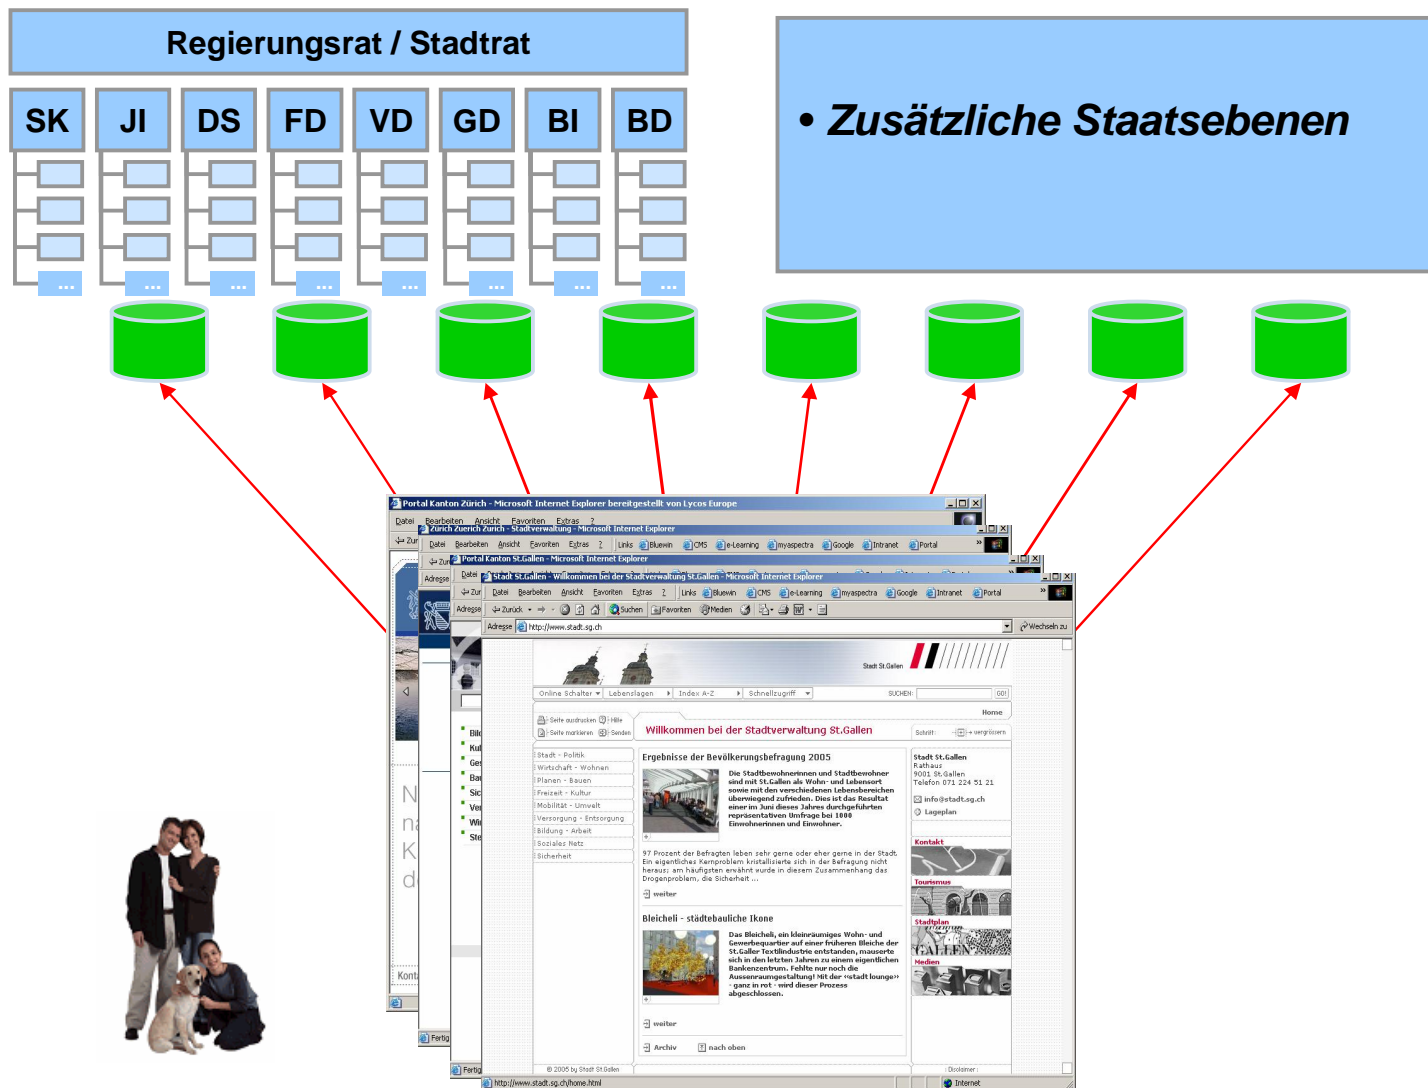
Regierungsrat / Stadtrat

SK JI DS FD VD GD BI BD

...

• Zusätzliche Staatsebenen

Portal Kanton Zürich - Microsoft Internet Explorer bereitgestellt von Lycos Europe

Datei Bearbeiten Ansicht Favoriten Extras ?

Zürich Zuerich Zurich - Stadtverwaltung - Microsoft Internet Explorer

Datei Bearbeiten Ansicht Favoriten Extras ? Links Bluewin CMS e-Learning myaspectra Google Intranet Portal

Portal Kanton St.Gallen - Microsoft Internet Explorer

Stadt St.Gallen - Willkommen bei der Stadtverwaltung St.Gallen - Microsoft Internet Explorer

Datei Bearbeiten Ansicht Favoriten Extras ? Links Bluewin CMS e-Learning myaspectra Google Intranet Portal

Zurück Suchen Favoriten Medien

Adresse http://www.stadt.sg.ch Wechseln zu

Stadt St.Gallen

Online Schalter Lebenslagen Index A-Z Schnellzugriff SUCHEN: GO!

Home

Seite ausdrucken Hilfe Seite markieren Senden

Willkommen bei der Stadtverwaltung St.Gallen

Schrift: vergrössern

Stadt - Politik
Wirtschaft - Wohnen
Planen - Bauen
Freizeit - Kultur
Mobilität - Umwelt
Versorgung - Entsorgung
Bildung - Arbeit
Soziales Netz
Sicherheit

Ergebnisse der Bevölkerungsbefragung 2005

Die Stadtbewohnerinnen und Stadtbewohner sind mit St.Gallen als Wohn- und Lebensort sowie mit den verschiedenen Lebensbereichen überwiegend zufrieden. Dies ist das Resultat einer im Juni dieses Jahres durchgeführten repräsentativen Umfrage bei 1000 Einwohnerinnen und Einwohner.

97 Prozent der Befragten leben sehr gerne oder eher gerne in der Stadt. Ein eigentliches Kernproblem kristallisierte sich in der Befragung nicht heraus; am häufigsten erwähnt wurde in diesem Zusammenhang das Drogenproblem, die Sicherheit ...

weiter

Bleicheli - städtebauliche Ikone

Das Bleicheli, ein kleinräumiges Wohn- und Gewerbequartier auf einer früheren Bleiche der St.Galler Textilindustrie entstanden, mauserte sich in den letzten Jahren zu einem eigentlichen Bankenzentrum. Fehlte nur noch die Aussenraumgestaltung! Mit der «stadt lounge» - ganz in rot - wird dieser Prozess abgeschlossen.

weiter

Archiv nach oben

Stadt St.Gallen
Rathaus
9001 St.Gallen
Telefon 071 224 51 21

info@stadt.sg.ch
Lageplan

Kontakt
Tourismus
Stadtplan
Medien

© 2005 by Stadt St.Gallen

Disclaimer

Bil Kul Ges Bau Sic Ver Wi Ste

N na K d

Kont

Fertig Fertig

http://www.stadt.sg.ch/home.html Internet